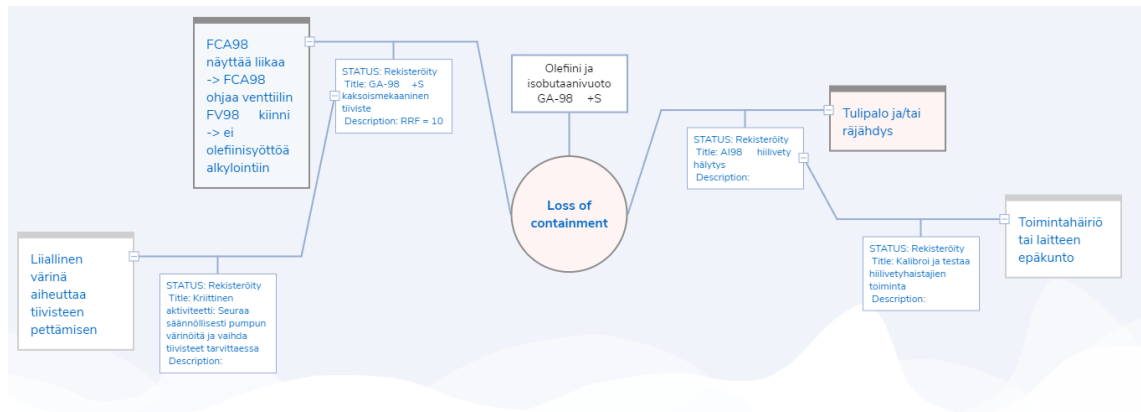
FCA98 näyttää liikaa -> FCA98 ohjaa venttiilin FV98 kiinni -> ei olefiinisyöttöä alkylointiin

STATUS: Rekisteröity
Title: GA-98 +S kaksoismekaaninen tiiviste
Description: RRF = 10

Olefiini ja isobutaanivuoto GA-98 +S

Loss of containment

STATUS: Rekisteröity
Title: AI98 hiilivety hälytys
Description:

Tulipalo ja/tai räjähdys

Liiallinen värinä aiheuttaa tiivisteen pettämisen

STATUS: Rekisteröity
Title: Kriittinen aktiviteetti: Seuraa säännöllisesti pumpun värinöitä ja vaihda tiivisteet tarvittaessa
Description:

STATUS: Rekisteröity
Title: Kalibroi ja testaa hiilivetyhaistajien toiminta
Description:

Toimintahäiriö tai laitteen epäkunto